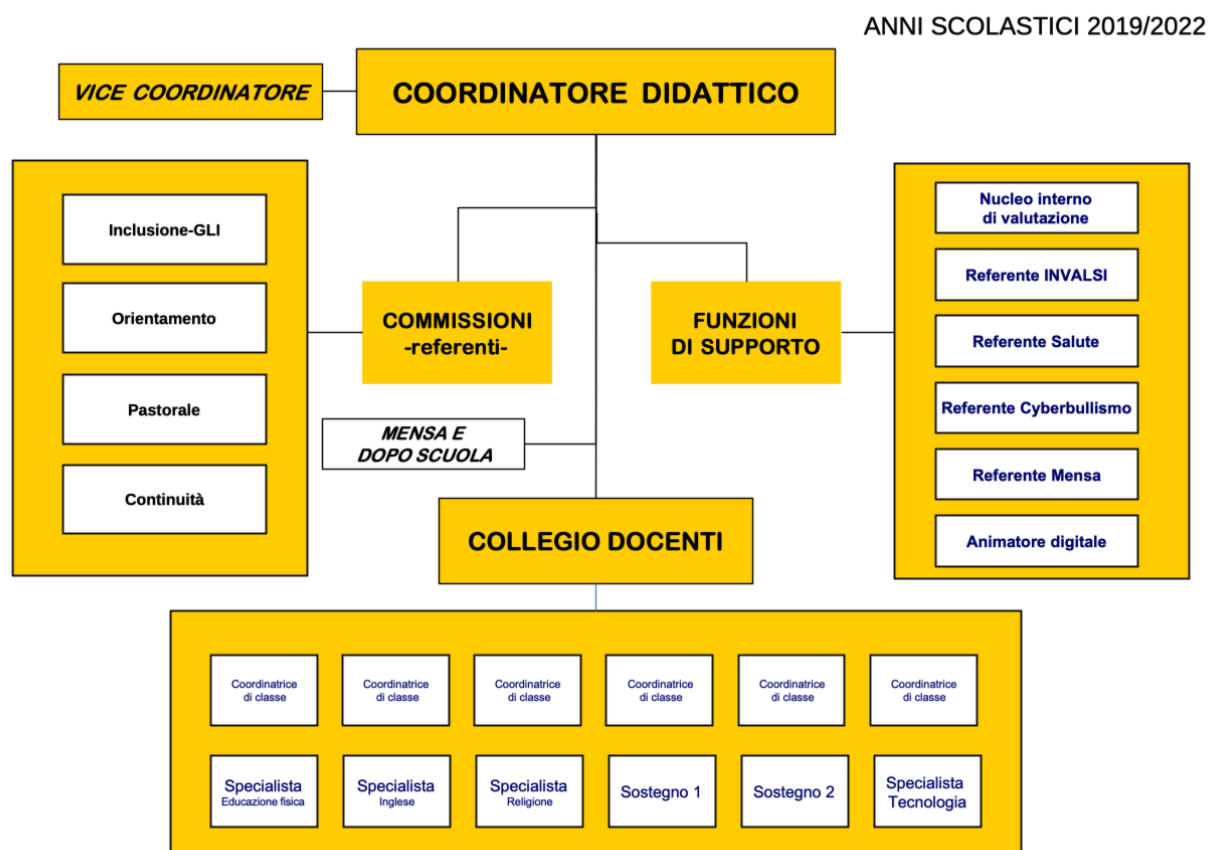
ANNI SCOLASTICI 2019/2022

VICE COORDINATORE

COORDINATORE DIDATTICO

Inclusione-GLI

Orientamento

Pastorale

Continuità

COMMISSIONI
-referenti-

FUNZIONI
DI SUPPORTO

Nucleo interno di valutazione

Referente INVALSI

Referente Salute

Referente Cyberbullismo

Referente Mensa

Animatore digitale

MENSA E
DOPO SCUOLA

COLLEGIO DOCENTI

Coordinatrice di classe

Coordinatrice di classe

Coordinatrice di classe

Coordinatrice di classe

Coordinatrice di classe

Coordinatrice di classe

Specialista
Educazione fisica

Specialista
Inglese

Specialista
Religione

Sostegno 1

Sostegno 2

Specialista
Tecnologia